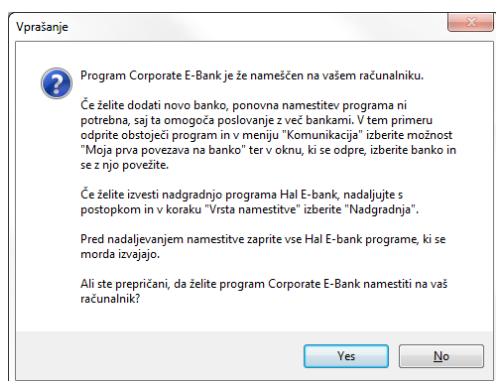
Vprašanje

Program Corporate E-Bank je že nameščen na vašem računalniku.

Če želite dodati novo banko, ponovna namestitev programa ni potrebna, saj ta omogoča poslovanje z več bankami. V tem primeru odprite obstoječi program in v meniju "Komunikacija" izberite možnost "Moja prva povezava na banko" ter v oknu, ki se odpre, izberite banko in se z njo povežite.

Če želite izvesti nadgradnjo programa Hal E-bank, nadaljujte s postopkom in v koraku "Vrsta namestitve" izberite "Nadgradnja".

Pred nadaljevanjem namestitve zaprite vse Hal E-bank programe, ki se morda izvajajo.

Ali ste prepričani, da želite program Corporate E-Bank namestiti na vaš računalnik?

Yes No